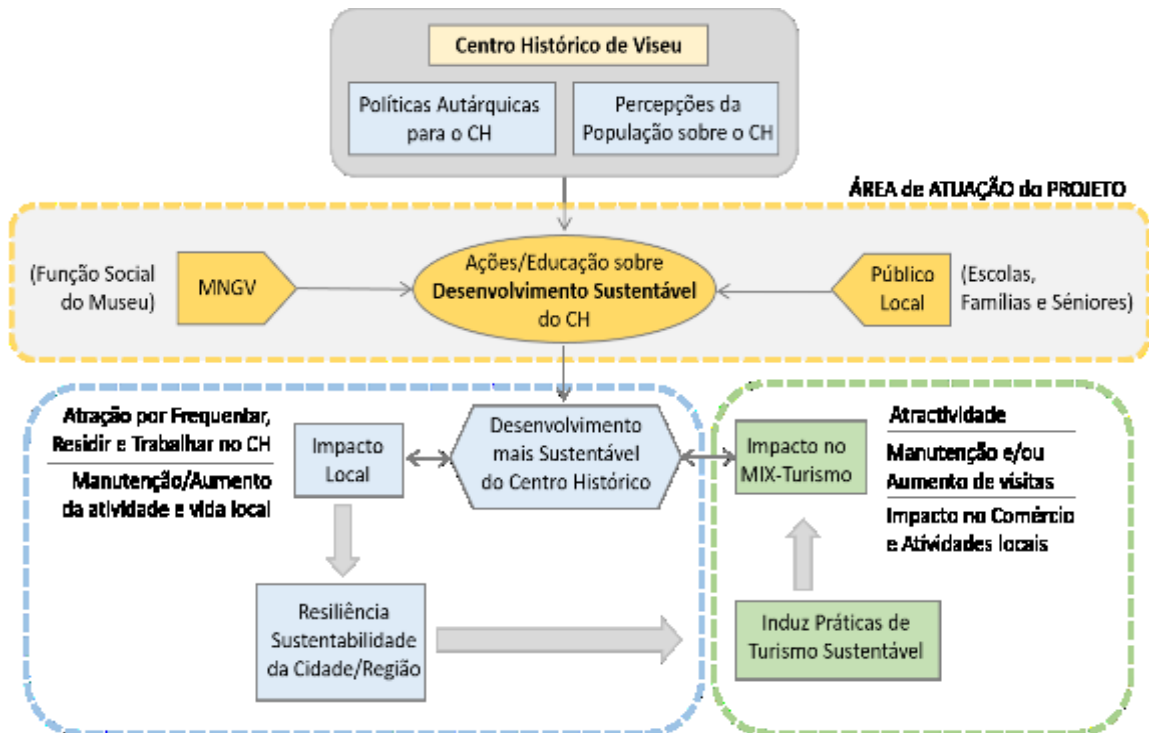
Centro Histórico de Viseu

Políticas Autárquicas para o CH

Percepções da População sobre o CH

ÁREA de ATUAÇÃO do PROJETO

(Função Social do Museu)

MNGV

Ações/Educação sobre Desenvolvimento Sustentável do CH

Público Local

(Escolas, Famílias e Séniores)

Atração por Frequentar, Residir e Trabalhar no CH

Manutenção/Aumento da atividade e vida local

Impacto Local

Desenvolvimento mais Sustentável do Centro Histórico

Impacto no MIX-Turismo

Atractividade

Manutenção e/ou Aumento de visitas

Impacto no Comércio e Atividades locais

Resiliência Sustentabilidade da Cidade/Região

Induz Práticas de Turismo Sustentável